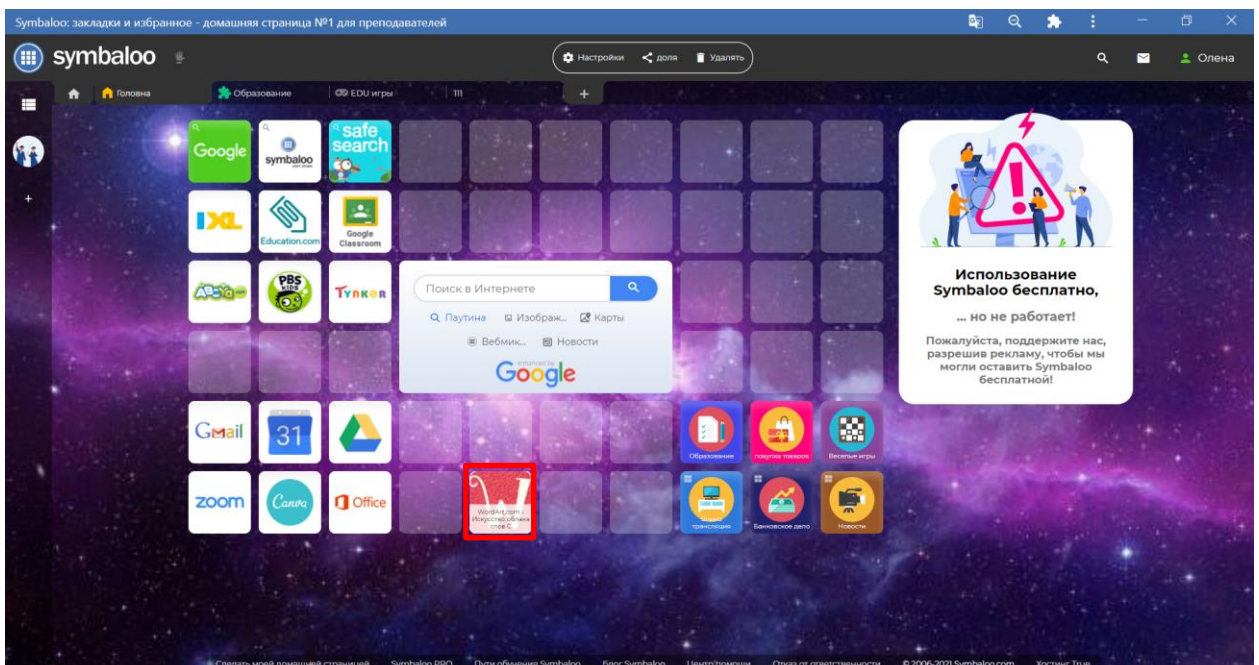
Symbaloo: закладки и избранное - домашняя страница №1 для преподавателей

symbaloo

Настройки
доля
Удалять

Олена

Головна
Образование
EDU игры
111
+

Google
symbaloo
safe search
IXL
Education.com
Google Classroom
ABCya
PBS KIDS
TYNKER

Поиск в Интернете
Паутина
Изображ...
Карты
Вебмик...
Новости
enhanced by Google

Gmail
31
zoom
Canva
Office
WordArt.com - Искусство облака слов С
Образование
покупка товаров
Веселые игры
трансляция
Банковское дело
Новости

Использование Symbaloo бесплатно,
... но не работает!
Пожалуйста, поддержите нас, разрешив рекламу, чтобы мы могли оставить Symbaloo бесплатной!

Сделать моей домашней страницей
Symbaloo PRO
Пути обучения Symbaloo
Блог Symbaloo
Центр помощи
Отказ от ответственности
© 2006-2021 Symbaloo.com
Хостинг True